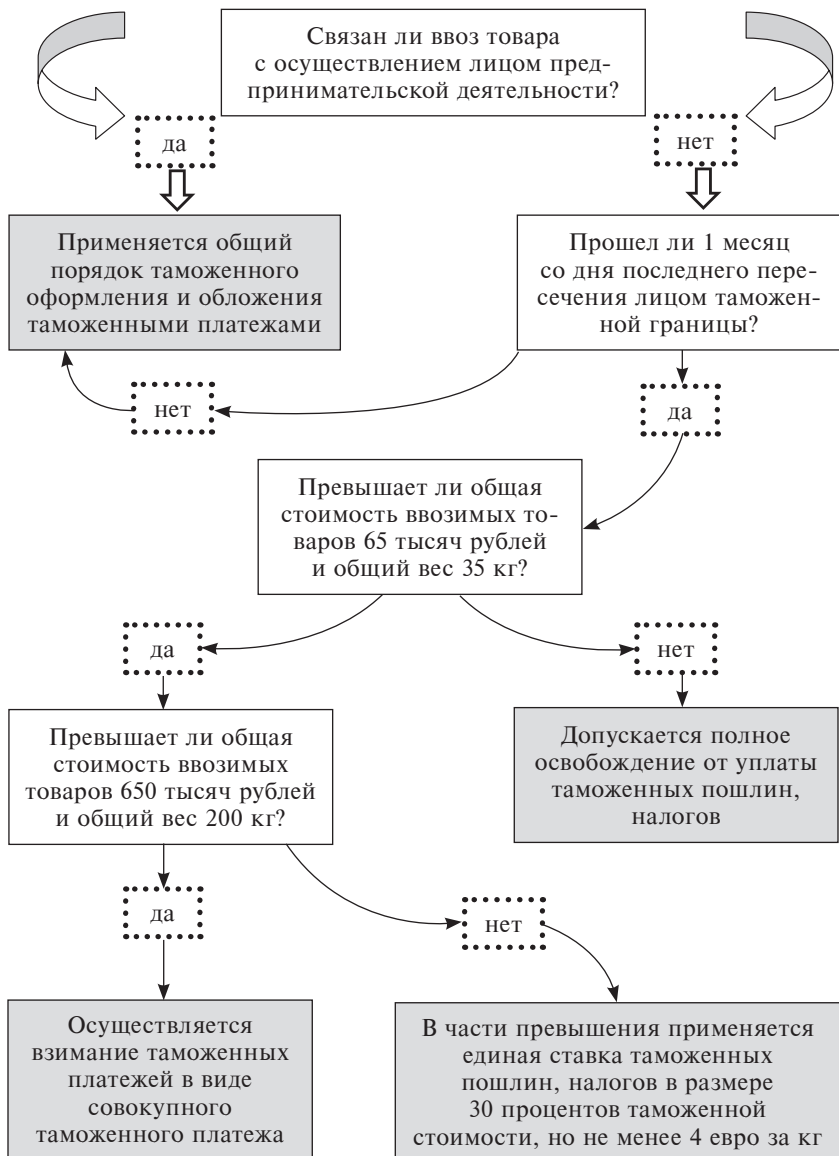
Связан ли ввоз товара с осуществлением лицом предпринимательской деятельности?

да

нет

Применяется общий порядок таможенного оформления и обложения таможенными платежами

Прошел ли 1 месяц со дня последнего пересечения лицом таможенной границы?

нет

да

Превышает ли общая стоимость ввозимых товаров 65 тысяч рублей и общий вес 35 кг?

да

нет

Превышает ли общая стоимость ввозимых товаров 650 тысяч рублей и общий вес 200 кг?

Допускается полное освобождение от уплаты таможенных пошлин, налогов

да

нет

Осуществляется взимание таможенных платежей в виде совокупного таможенного платежа

В части превышения применяется единая ставка таможенных пошлин, налогов в размере 30 процентов таможенной стоимости, но не менее 4 евро за кг